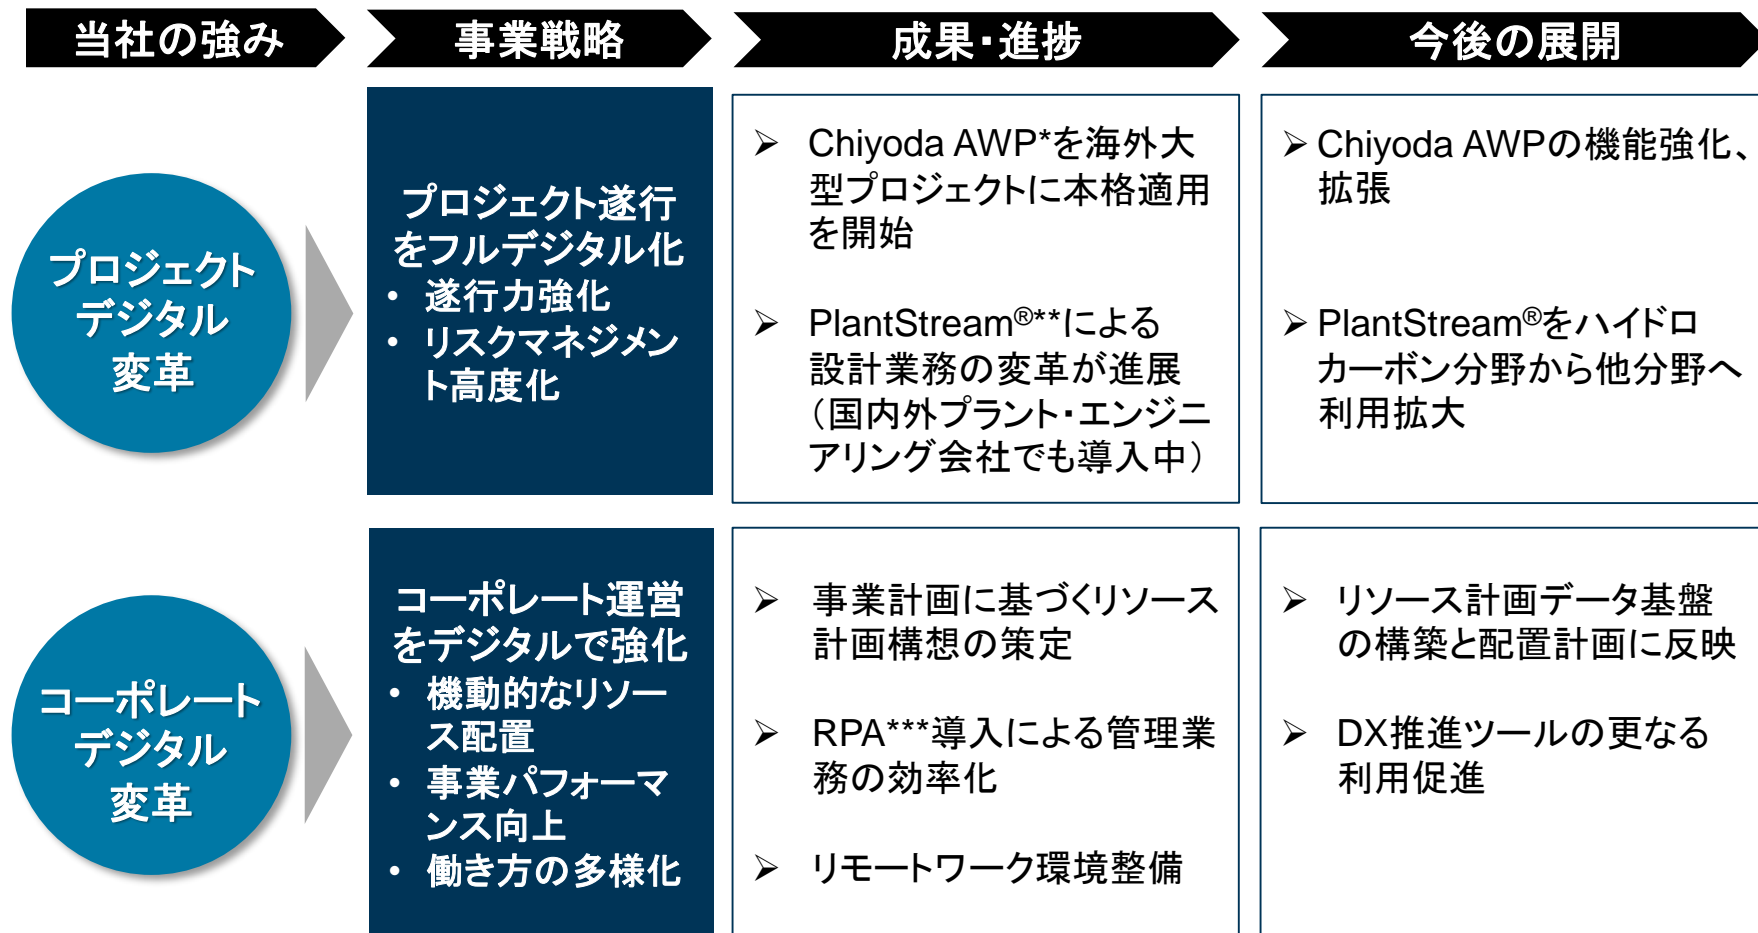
当社の強み

事業戦略

成果・進捗

今後の展開

プロジェクトデジタル変革

プロジェクト遂行をフルデジタル化
• 遂行力強化
• リスクマネジメント高度化

➢ Chiyoda AWP*を海外大型プロジェクトに本格適用を開始

➢ PlantStream®**による設計業務の変革が進展（国内外プラント・エンジニアリング会社でも導入中）

➢ Chiyoda AWPの機能強化、拡張

➢ PlantStream®をハイドロカーボン分野から他分野へ利用拡大

コーポレートデジタル変革

コーポレート運営をデジタルで強化
• 機動的なリソース配置
• 事業パフォーマンス向上
• 働き方の多様化

➢ 事業計画に基づくリソース計画構想の策定

➢ RPA***導入による管理業務の効率化

➢ リモートワーク環境整備

➢ リソース計画データ基盤の構築と配置計画に反映

➢ DX推進ツールの更なる利用促進